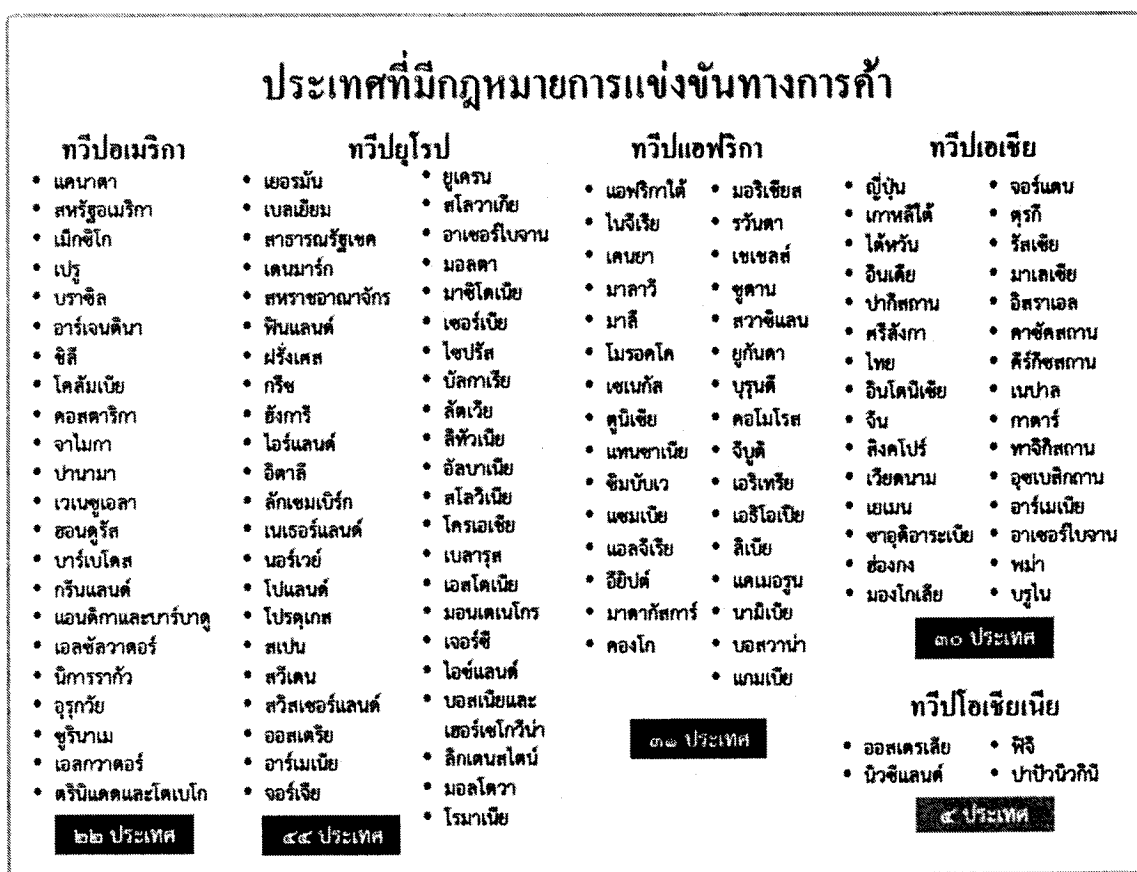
ประเทศที่มีกฎหมายการแข่งขันทางการค้า

ทวีปอเมริกา
- แคนาดา
- สหรัฐอเมริกา
- เม็กซิโก
- เปรู
- บราซิล
- อาร์เจนตินา
- ชิลี
- โคลัมเบีย
- คอสตาริกา
- จาไมกา
- ปานามา
- เวเนซุเอลา
- ฮอนดูรัส
- บาร์เบโดส
- กรีนแลนด์
- แอนติกาและบาร์บาดู
- เอลซัลวาดอร์
- นิการากัว
- อุรุกวัย
- ซูรินาเม
- เอลกวาดอร์
- ตรินิแดดและโตเบโก

๒๒ ประเทศ

ทวีปยุโรป
- เยอรมัน
- เบลเยียม
- สาธารณรัฐเชค
- เดนมาร์ก
- สหราชอาณาจักร
- ฟินแลนด์
- ฝรั่งเศส
- กรีซ
- ฮังการี
- ไอร์แลนด์
- อิตาลี
- ลักเซมเบิร์ก
- เนเธอร์แลนด์
- นอร์เวย์
- โปแลนด์
- โปรตุเกส
- สเปน
- สวีเดน
- สวิสเซอร์แลนด์
- ออสเตรีย
- อาร์เมเนีย
- จอร์เจีย
- ยูเครน
- สโลวาเกีย
- อาเซอร์ไบจาน
- มอลตา
- มาซิโดเนีย
- เซอร์เบีย
- ไซปรัส
- บัลกาเรีย
- ลัตเวีย
- ลิทัวเนีย
- อัลบาเนีย
- สโลวีเนีย
- โครเอเชีย
- เบลารุส
- เอสโตเนีย
- มอนเตเนโกร
- เจอร์ซี
- ไอซ์แลนด์
- บอสเนียและเฮอร์เซโกวีน่า
- ลิกเตนสไตน์
- มอลโดวา
- โรมาเนีย

๔๔ ประเทศ

ทวีปแอฟริกา
- แอฟริกาใต้
- ไนจีเรีย
- เคนยา
- มาลาวี
- มาลี
- โมรอคโค
- เซเนกัล
- ตูนิเซีย
- แทนซาเนีย
- ซิมบับเว
- แซมเบีย
- แอลจีเรีย
- อียิปต์
- มาดากัสการ์
- คองโก
- มอริเชียส
- รวันดา
- เซเชลส์
- ซูดาน
- สวาซิแลน
- ยูกันดา
- บุรุนดี
- คอโมโรส
- จิบูติ
- เอริเทรีย
- เอธิโอเปีย
- ลิเบีย
- แคเมอรูน
- นามิเบีย
- บอสวาน่า
- แกมเบีย

๓๑ ประเทศ

ทวีปเอเชีย
- ญี่ปุ่น
- เกาหลีใต้
- ไต้หวัน
- อินเดีย
- ปากีสถาน
- ศรีลังกา
- ไทย
- อินโดนีเซีย
- จีน
- สิงคโปร์
- เวียดนาม
- เยเมน
- ซาอุดิอาระเบีย
- ฮ่องกง
- มองโกเลีย
- จอร์แดน
- ตุรกี
- รัสเซีย
- มาเลเซีย
- อิสราเอล
- คาซัคสถาน
- คีร์กีซสถาน
- เนปาล
- กาตาร์
- ทาจิกิสถาน
- อุซเบกิสถาน
- อาร์เมเนีย
- อาเซอร์ไบจาน
- พม่า
- บรูไน

๓๐ ประเทศ

ทวีปโอเชียเนีย
- ออสเตรเลีย
- นิวซีแลนด์
- ฟิจิ
- ปาปัวนิวกินี

๔ ประเทศ